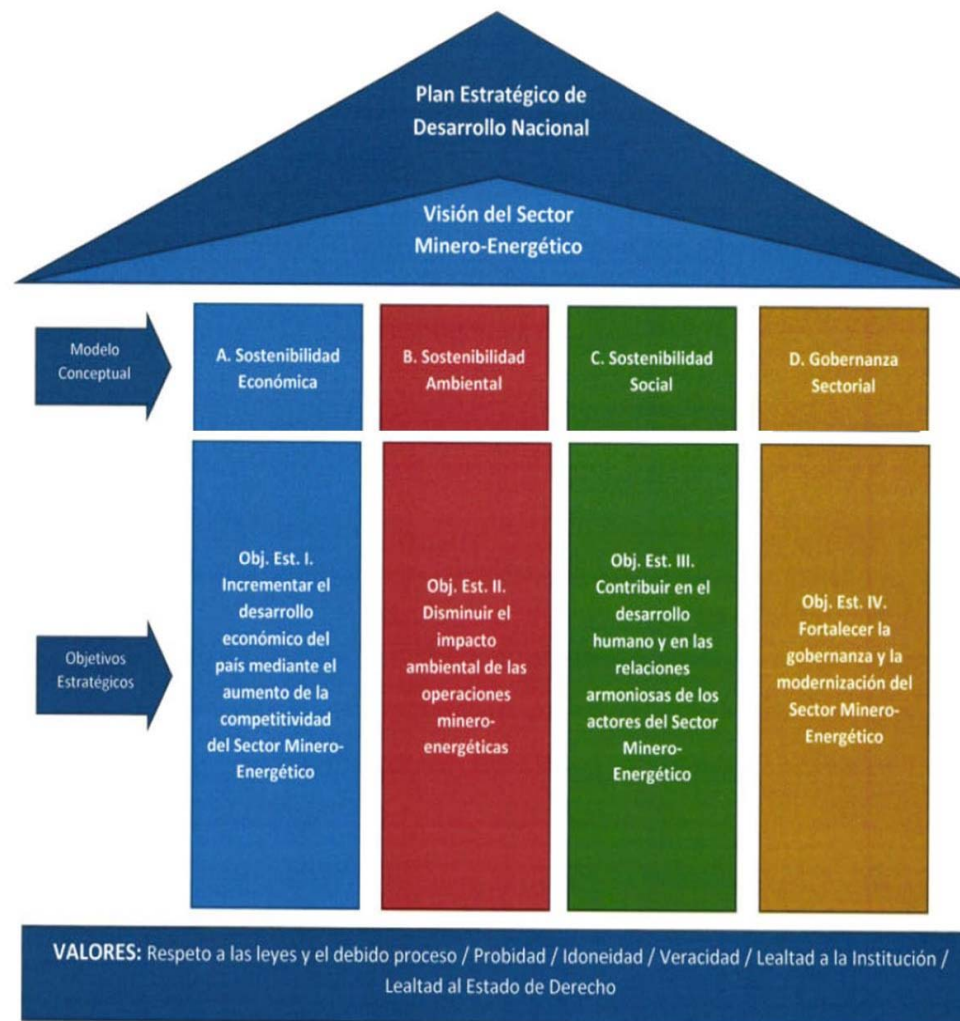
Plan Estratégico de Desarrollo Nacional

Visión del Sector Minero-Energético

Modelo Conceptual

A. Sostenibilidad Económica

B. Sostenibilidad Ambiental

C. Sostenibilidad Social

D. Gobernanza Sectorial

Objetivos Estratégicos

Obj. Est. I. Incrementar el desarrollo económico del país mediante el aumento de la competitividad del Sector Minero-Energético

Obj. Est. II. Disminuir el impacto ambiental de las operaciones minero-energéticas

Obj. Est. III. Contribuir en el desarrollo humano y en las relaciones armoniosas de los actores del Sector Minero-Energético

Obj. Est. IV. Fortalecer la gobernanza y la modernización del Sector Minero-Energético

VALORES: Respeto a las leyes y el debido proceso / Probidad / Idoneidad / Veracidad / Lealtad a la Institución / Lealtad al Estado de Derecho